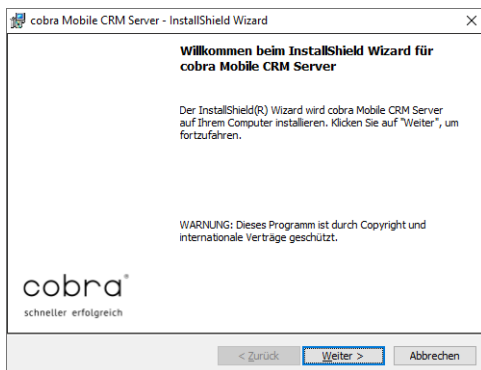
cobra Mobile CRM Server - InstallShield Wizard

×

Willkommen beim InstallShield Wizard für cobra Mobile CRM Server

Der InstallShield(R) Wizard wird cobra Mobile CRM Server auf Ihrem Computer installieren. Klicken Sie auf "Weiter", um fortzufahren.

WARNUNG: Dieses Programm ist durch Copyright und internationale Verträge geschützt.

cobra®
schneller erfolgreich

< Zurück

Weiter >

Abbrechen